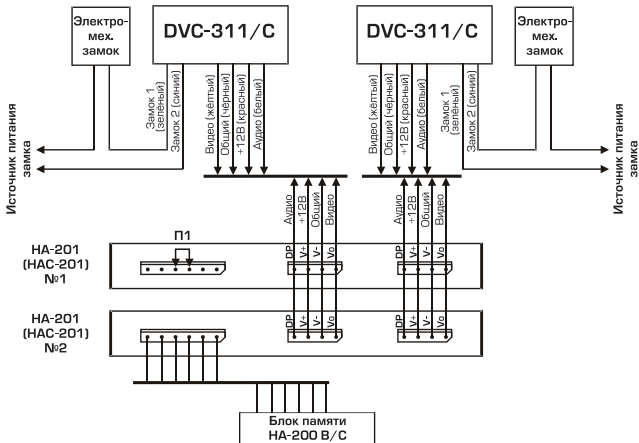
Электромех. замок

DVC-311/C

DVC-311/C

Электромех. замок

Замок 1 (зелёный)
Замок 2 (синий)

Видео (жёлтый)
Общий (чёрный)
+12В (красный)
Аудио (белый)

Видео (жёлтый)
Общий (чёрный)
+12В (красный)
Аудио (белый)

Замок 1 (зелёный)
Замок 2 (синий)

Источник питания замка

Источник питания замка

Аудио
+12В
Общий
Видео

Аудио
+12В
Общий
Видео

НА-201 (НАС-201) №1

П1

DP
V+
V-
Vo

DP
V+
V-
Vo

НА-201 (НАС-201) №2

DP
V+
V-
Vo

DP
V+
V-
Vo

Блок памяти НА-200 B/C